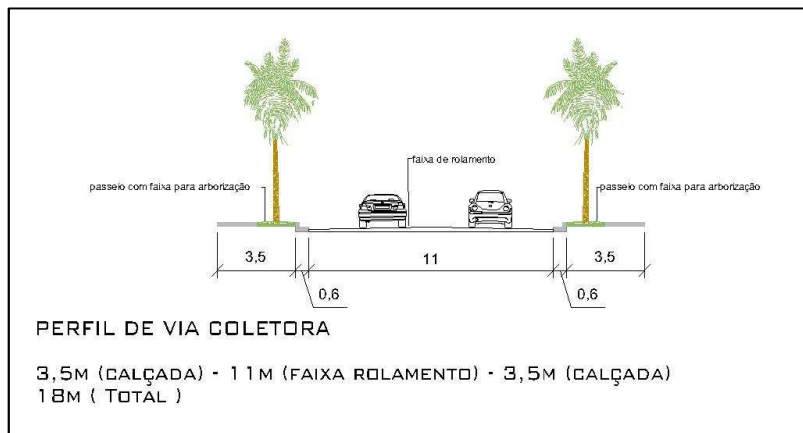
faixa de rolamento

passeio com faixa para arborização

passeio com faixa para arborização

3,5

11

3,5

0,6

0,6

PERFIL DE VIA COLETORA

3,5M (CALÇADA) - 11M (FAIXA ROLAMENTO) - 3,5M (CALÇADA)
18M ( TOTAL )